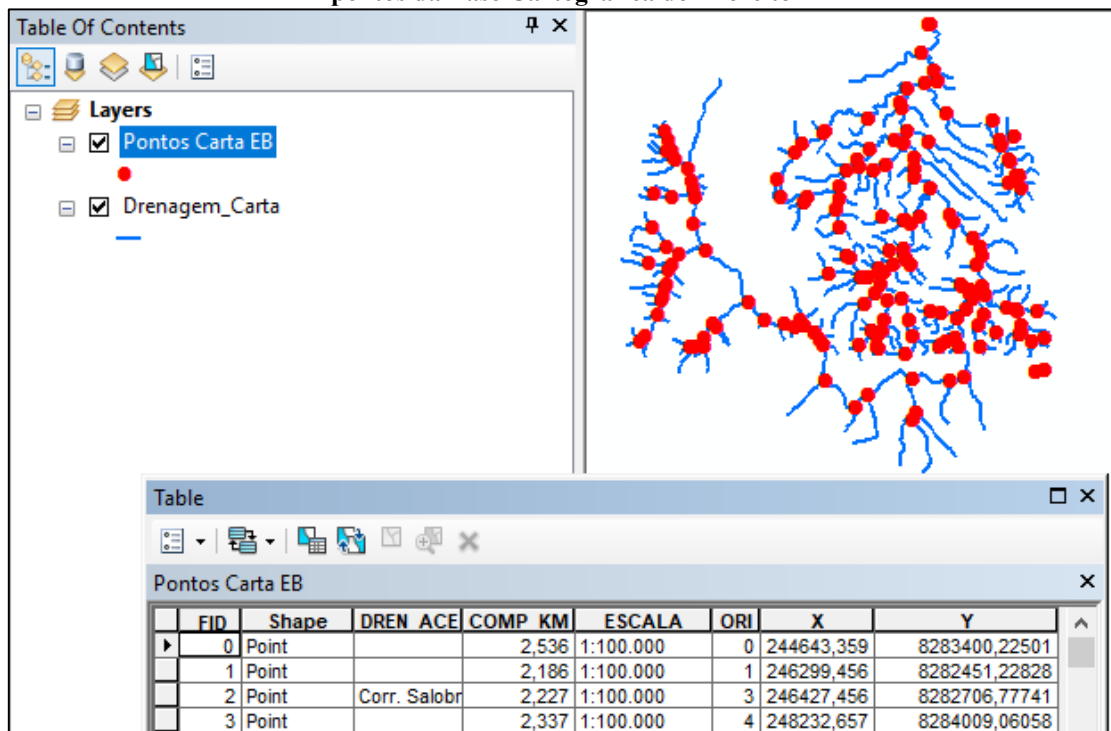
Table Of Contents

Layers

Pontos Carta EB

Drenagem_Carta

Table

Pontos Carta EB

| FID | Shape | DREN_ACE | COMP_KM | ESCALA | ORI | X | Y |
|---|---|---|---|---|---|---|---|
| 0 | Point | | 2,536 | 1:100.000 | 0 | 244643,359 | 8283400,22501 |
| 1 | Point | | 2,186 | 1:100.000 | 1 | 246299,456 | 8282451,22828 |
| 2 | Point | Corr. Salobr | 2,227 | 1:100.000 | 3 | 246427,456 | 8282706,77741 |
| 3 | Point | | 2,337 | 1:100.000 | 4 | 248232,657 | 8284009,06058 |